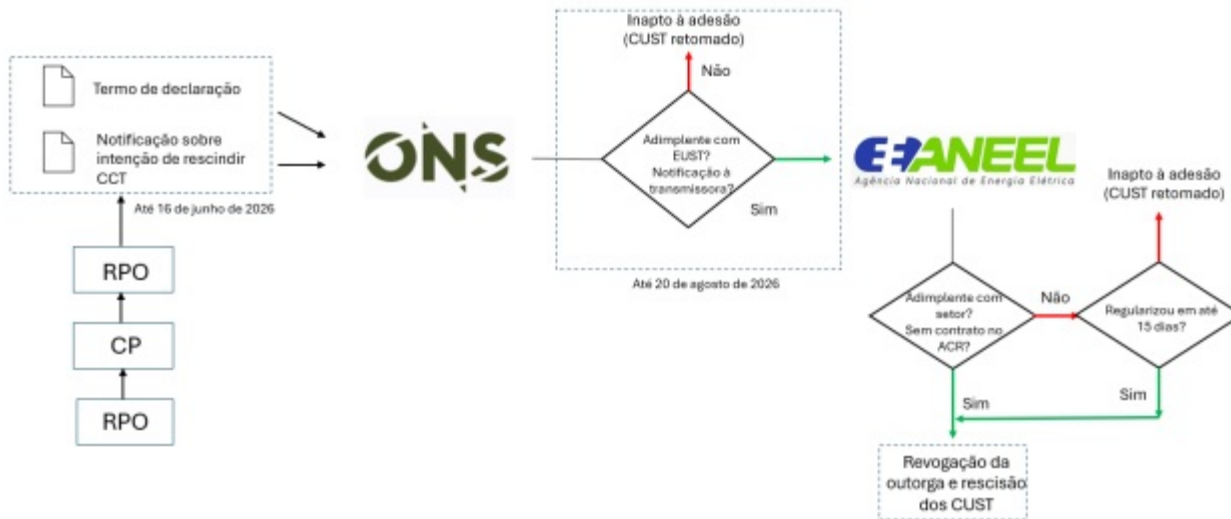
Termo de declaração

Notificação sobre intenção de rescindir CCT

Até 16 de junho de 2026

RPO

CP

RPO

ONS

Inapto à adesão (CUST retomado)

Não

Adimplente com EUST? Notificação à transmissora?

Sim

Até 20 de agosto de 2026

ANEEL
Agência Nacional de Energia Elétrica

Adimplente com setor? Sem contrato no ACR?

Não

Regularizou em até 15 dias?

Inapto à adesão (CUST retomado)

Sim

Sim

Revogação da outorga e rescisão dos CUST